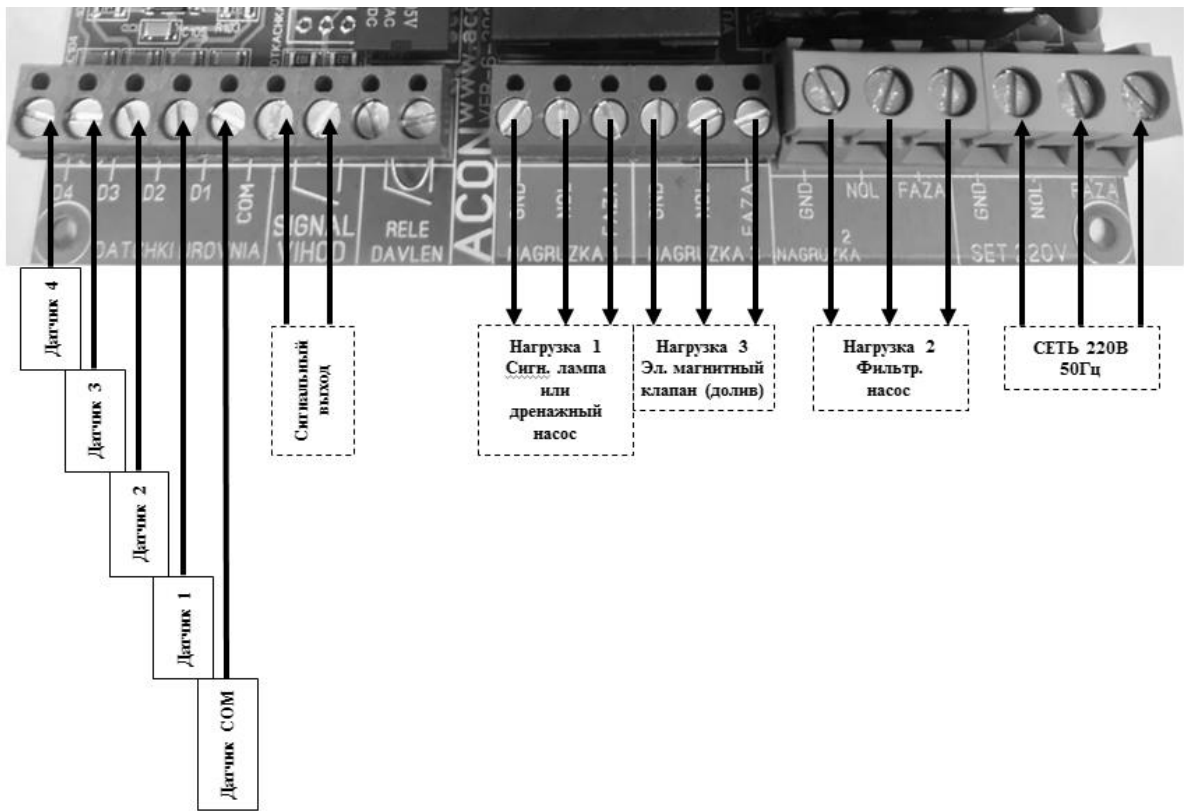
D4 D3 D2 D1 COM
DATCHKI UROVNIA
SIGNAL VIHOD
RELE DAVLEN
ACON
WWW.ACO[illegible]
GND NOL FAZA
NAGRUZKA 1
GND NOL FAZA
NAGRUZKA 3
GND NOL FAZA
NAGRUZKA 2
GND NOL FAZA
SET 220V

Датчик 4
Датчик 3
Датчик 2
Датчик 1
Датчик СОМ

Сигнальный выход

Нагрузка 1
Сигн. лампа или дренажный насос

Нагрузка 3
Эл. магнитный клапан (долив)

Нагрузка 2
Фильтр. насос

СЕТЬ 220В
50Гц